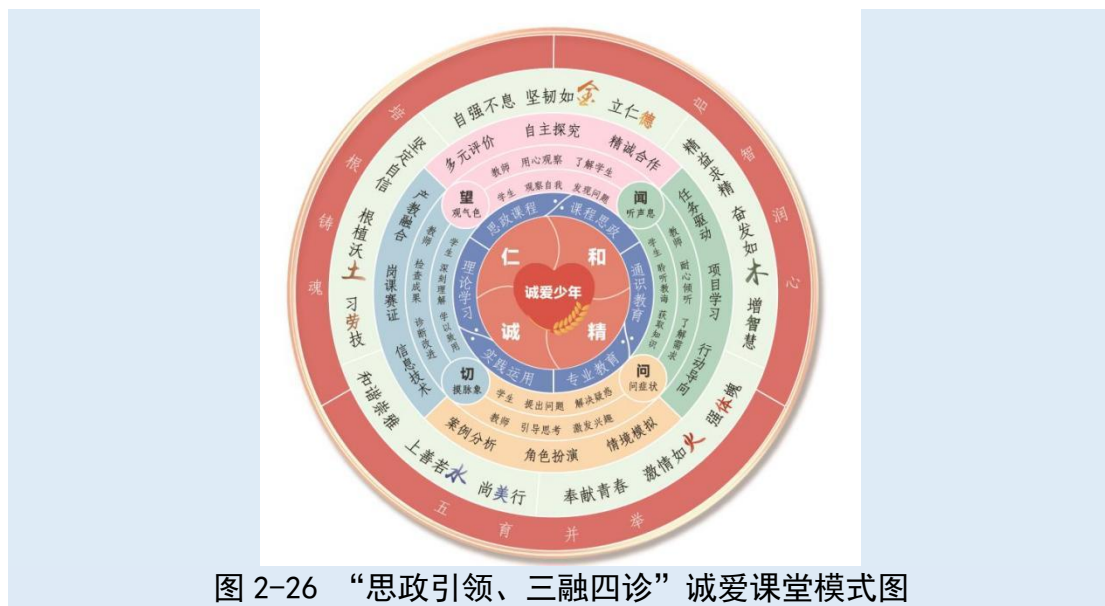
培 根 铸 魂

启 智 润 心

五 育 并 举

自强不息 坚韧如金 立仁德

精益求精 奋发如木 增智慧

奉献青春 激情如火 强体魄

上善若水 尚美行

和谐崇雅

根植沃土 习劳技

坚定自信

多元评价 自主探究 精诚合作

任务驱动 项目学习 行动导向

案例分析 角色扮演 情境模拟

产教融合 岗课赛证 信息技术

望 观气色

闻 听声息

问 问症状

切 摸脉象

教师 用心观察 了解学生

学生 观察自我 发现问题

教师 耐心倾听 了解需求

学生 聆听教诲 获取知识

教师 引导思考 激发兴趣

学生 提出问题 解决疑惑

教师 检查成果 诊断改进

学生 深刻理解 学以致用

思政课程 课程思政 通识教育 专业教育 实践运用 理论学习

仁 和 诚 精

诚爱少年

图 2-26 “思政引领、三融四诊”诚爱课堂模式图